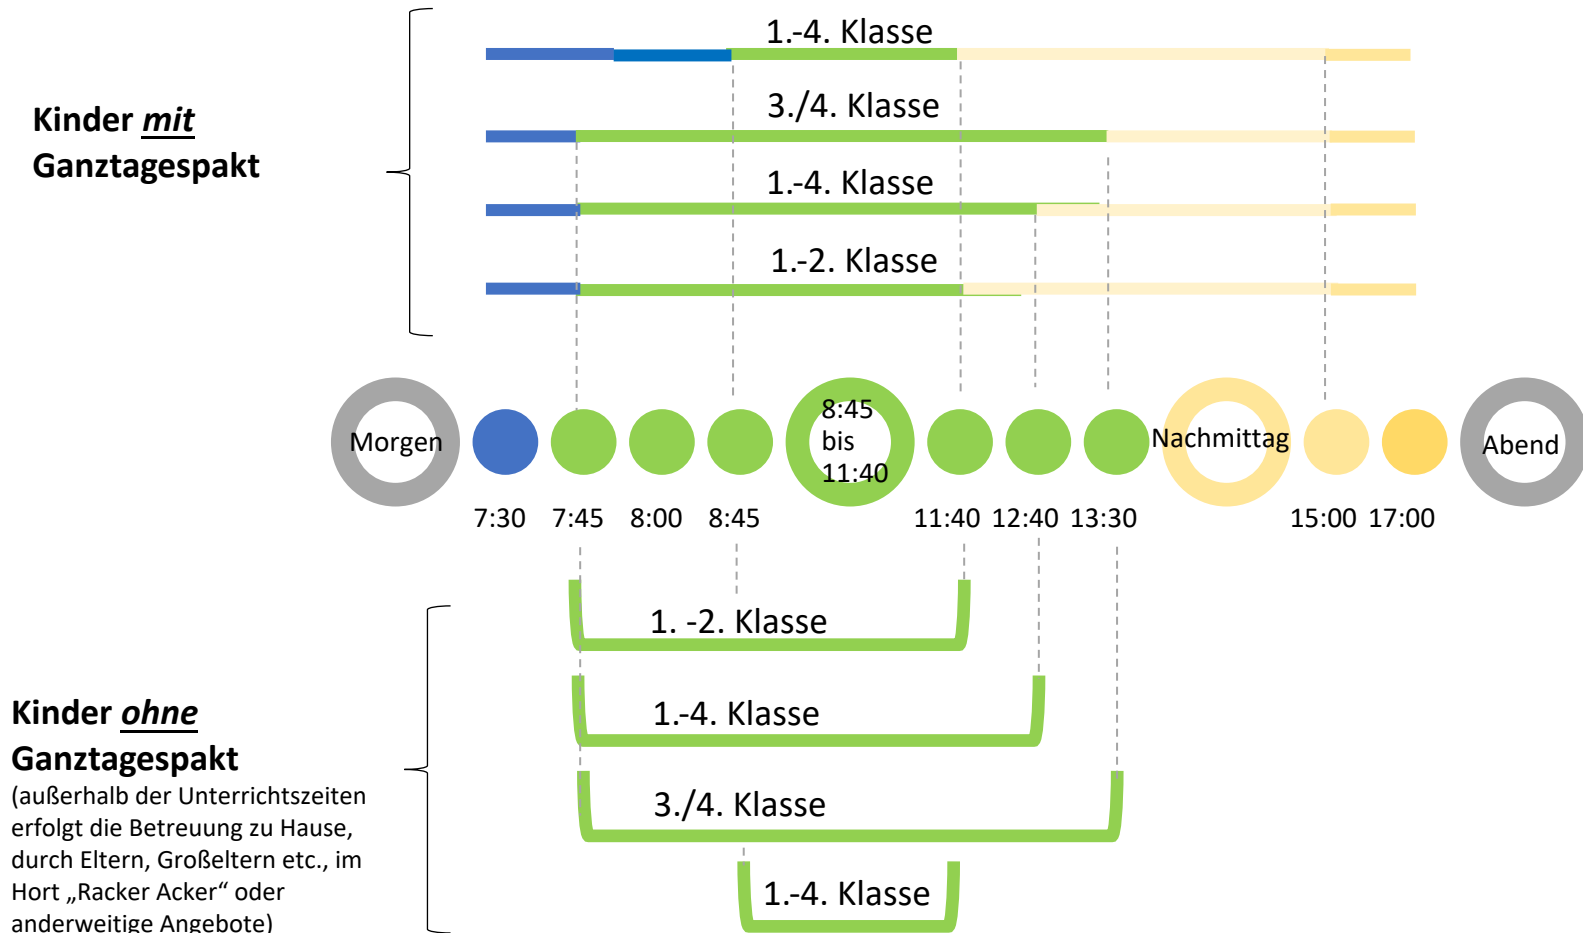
Kinder *mit* Ganztagespakt

1.-4. Klasse

3./4. Klasse

1.-4. Klasse

1.-2. Klasse

Morgen

8:45 bis 11:40

Nachmittag

Abend

7:30 7:45 8:00 8:45 11:40 12:40 13:30 15:00 17:00

Kinder *ohne* Ganztagespakt
(außerhalb der Unterrichtszeiten erfolgt die Betreuung zu Hause, durch Eltern, Großeltern etc., im Hort „Racker Acker“ oder anderweitige Angebote)

1. -2. Klasse

1.-4. Klasse

3./4. Klasse

1.-4. Klasse